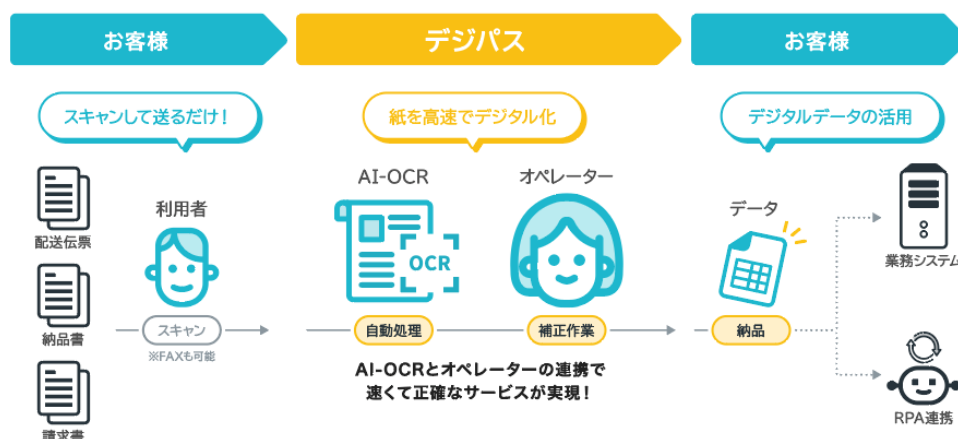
お客様

デジパス

お客様

スキャンして送るだけ！

紙を高速でデジタル化

デジタルデータの活用

配送伝票

納品書

請求書

利用者

スキャン

※FAXも可能

AI-OCR

OCR

自動処理

オペレーター

補正作業

AI-OCRとオペレーターの連携で速くて正確なサービスが実現！

データ

納品

業務システム

RPA連携